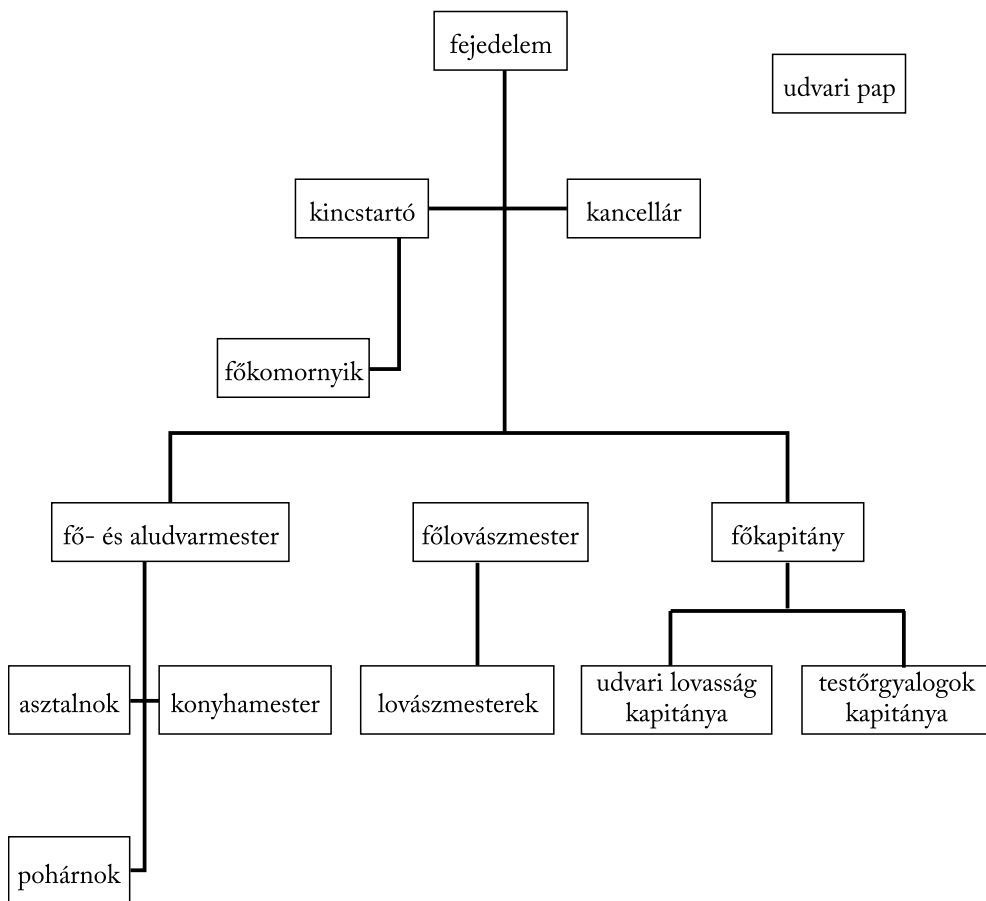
fejedelem

udvari pap

kincstartó

kancellár

főkomornyik

fő- és aludvarmester

főlovászmester

főkapitány

asztalnok

konyhamester

lovászmesterek

udvari lovasság kapitánya

testőrgyalogok kapitánya

pohárnok